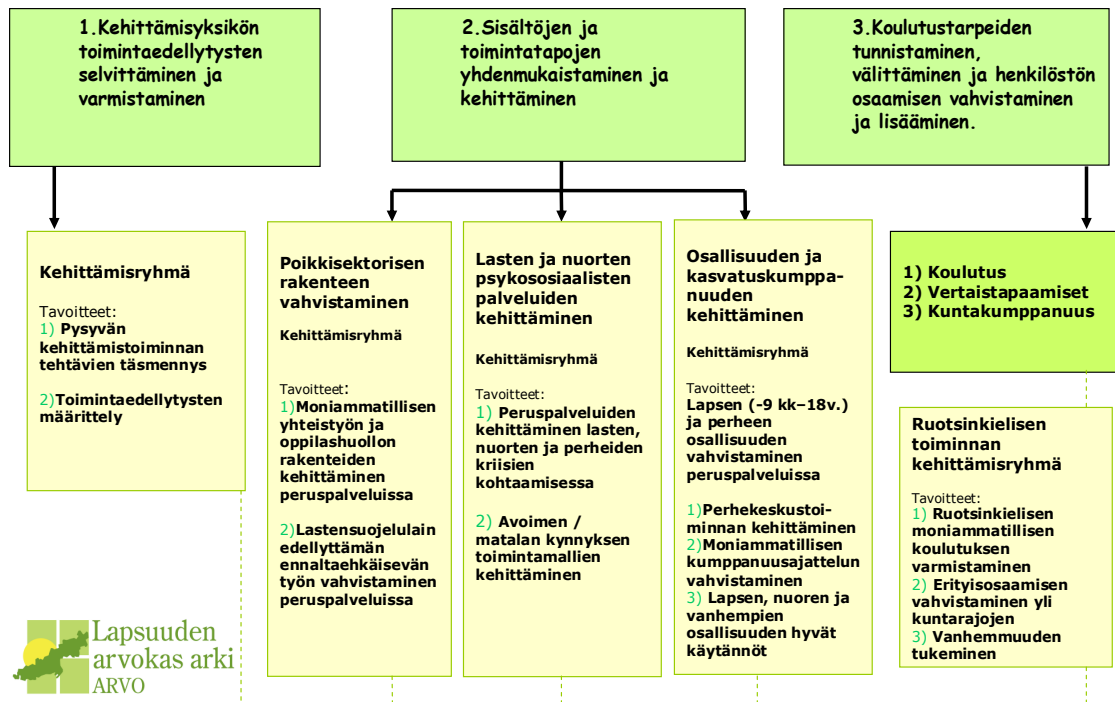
1.Kehittämisyksikön toimintaedellytysten selvittäminen ja varmistaminen

2.Sisältöjen ja toimintatapojen yhdenmukaistaminen ja kehittäminen

3.Koulutustarpeiden tunnistaminen, välittäminen ja henkilöstön osaamisen vahvistaminen ja lisääminen.

Kehittämisryhmä

Tavoitteet:
1) Pysyvän kehittämistoiminnan tehtävien täsmennys

2)Toimintaedellytysten määrittely

Poikkisektorisen rakenteen vahvistaminen

Kehittämisryhmä

Tavoitteet:
1)Moniammatillisen yhteistyön ja oppilashuollon rakenteiden kehittäminen peruspalveluissa

2)Lastensuojelulain edellyttämän ennaltaehkäisevän työn vahvistaminen peruspalveluissa

Lasten ja nuorten psykososiaalisten palveluiden kehittäminen

Kehittämisryhmä

Tavoitteet:
1) Peruspalveluiden kehittäminen lasten, nuorten ja perheiden kriisien kohtaamisessa

2) Avoimen / matalan kynnyksen toimintamallien kehittäminen

Osallisuuden ja kasvatuskumppanuuden kehittäminen

Kehittämisryhmä

Tavoitteet:
Lapsen (-9 kk–18v.) ja perheen osallisuuden vahvistaminen peruspalveluissa

1)Perhekeskustoiminnan kehittäminen
2)Moniammatillisen kumppanuusajattelun vahvistaminen
3) Lapsen, nuoren ja vanhempien osallisuuden hyvät käytännöt

1) Koulutus
2) Vertaistapaamiset
3) Kuntakumppanuus

Ruotsinkielisen toiminnan kehittämisryhmä

Tavoitteet:
1) Ruotsinkielisen moniammatillisen koulutuksen varmistaminen
2) Erityisosaamisen vahvistaminen yli kuntarajojen
3) Vanhemmuuden tukeminen

Lapsuuden arvokas arki ARVO